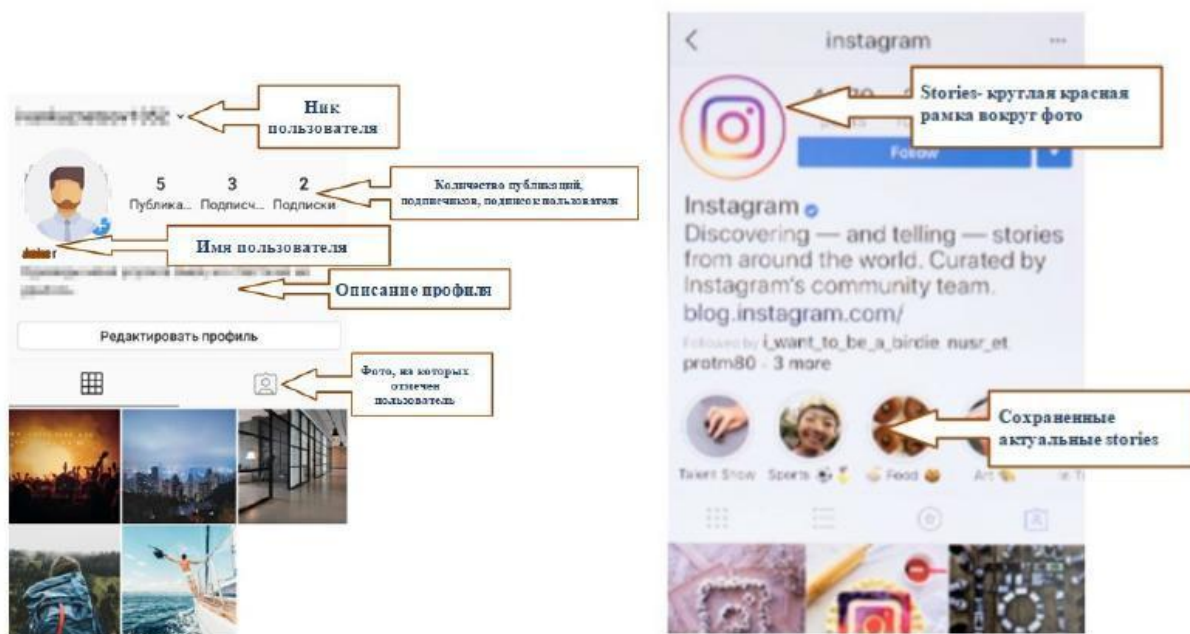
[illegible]

Ник пользователя

5 Публика... 3 Подписч... 2 Подписки

Количество публикаций, подписчиков, подписок пользователя

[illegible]

Имя пользователя

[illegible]

Описание профиля

Редактировать профиль

Фото, на которых отмечен пользователь

instagram

Stories- круглая красная рамка вокруг фото

Follow

Instagram

Discovering — and telling — stories from around the world. Curated by Instagram's community team. blog.instagram.com/

Followed by i_want_to_be_a_birdie nusr_et protm80 · 3 more

Сохраненные актуальные stories

Talent Show Sports Food Art